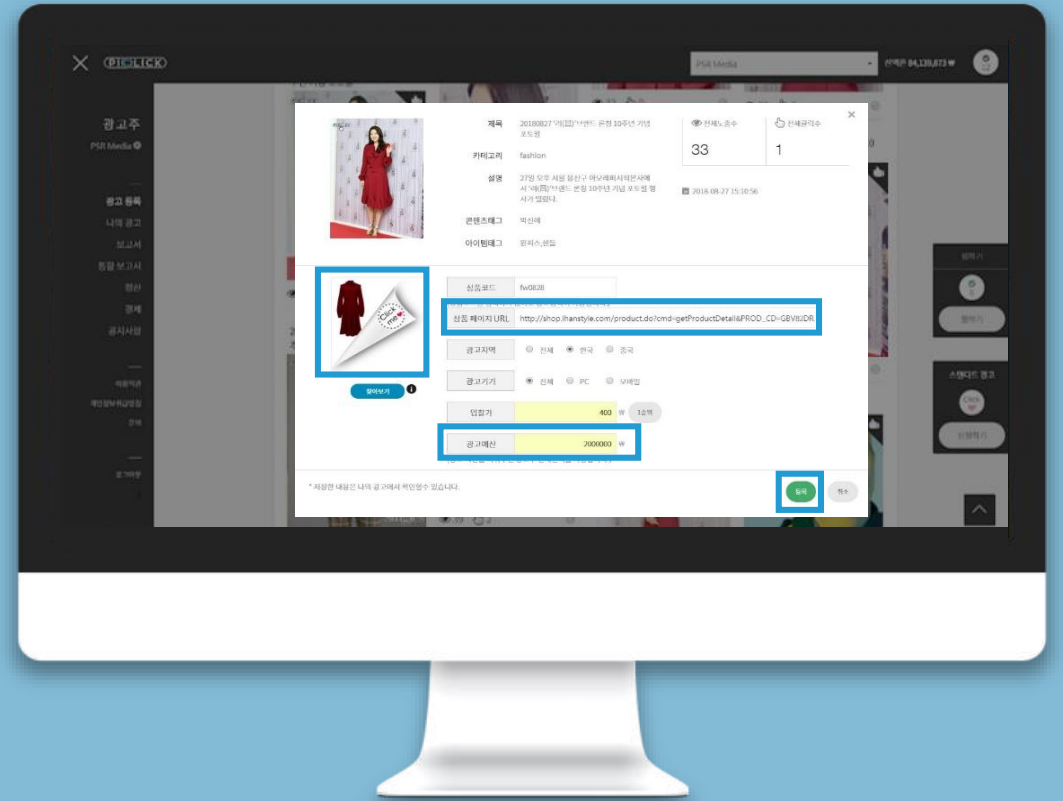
PICLICK

PSR Media

잔액은 84,139,673 ₩

광고주

PSR Media

광고 등록
나의 광고
보고서
통합 보고서
정산
결제
공지사항

제목 20180827 '아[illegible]'브랜드 론칭 10주년 기념 포토월

카테고리 fashion

설명 27일 오후 서울 용산구 하노레퍼시픽본사에서 '아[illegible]'브랜드 론칭 10주년 기념 포토월 행사가 열렸다.

콘텐츠태그 박신혜

아이템태그 원피스,랜딩

전체노출수 33

전체클릭수 1

2018-08-27 15:10:56

상품코드 fw0828

상품 페이지 URL http://shop.lhanstyle.com/product.do?cmd=getProductDetail&PROD_CD=GBVIEDR

광고지역 전체 한국 중국

광고기기 전체 PC 모바일

입찰가 400 ₩ 1순위

광고예산 2000000 ₩

찾아보기

* 저장한 내용은 나의 광고에서 확인할 수 있습니다.

등록 취소

둘러보기

찾아보기

스탠다드 광고

신청하기